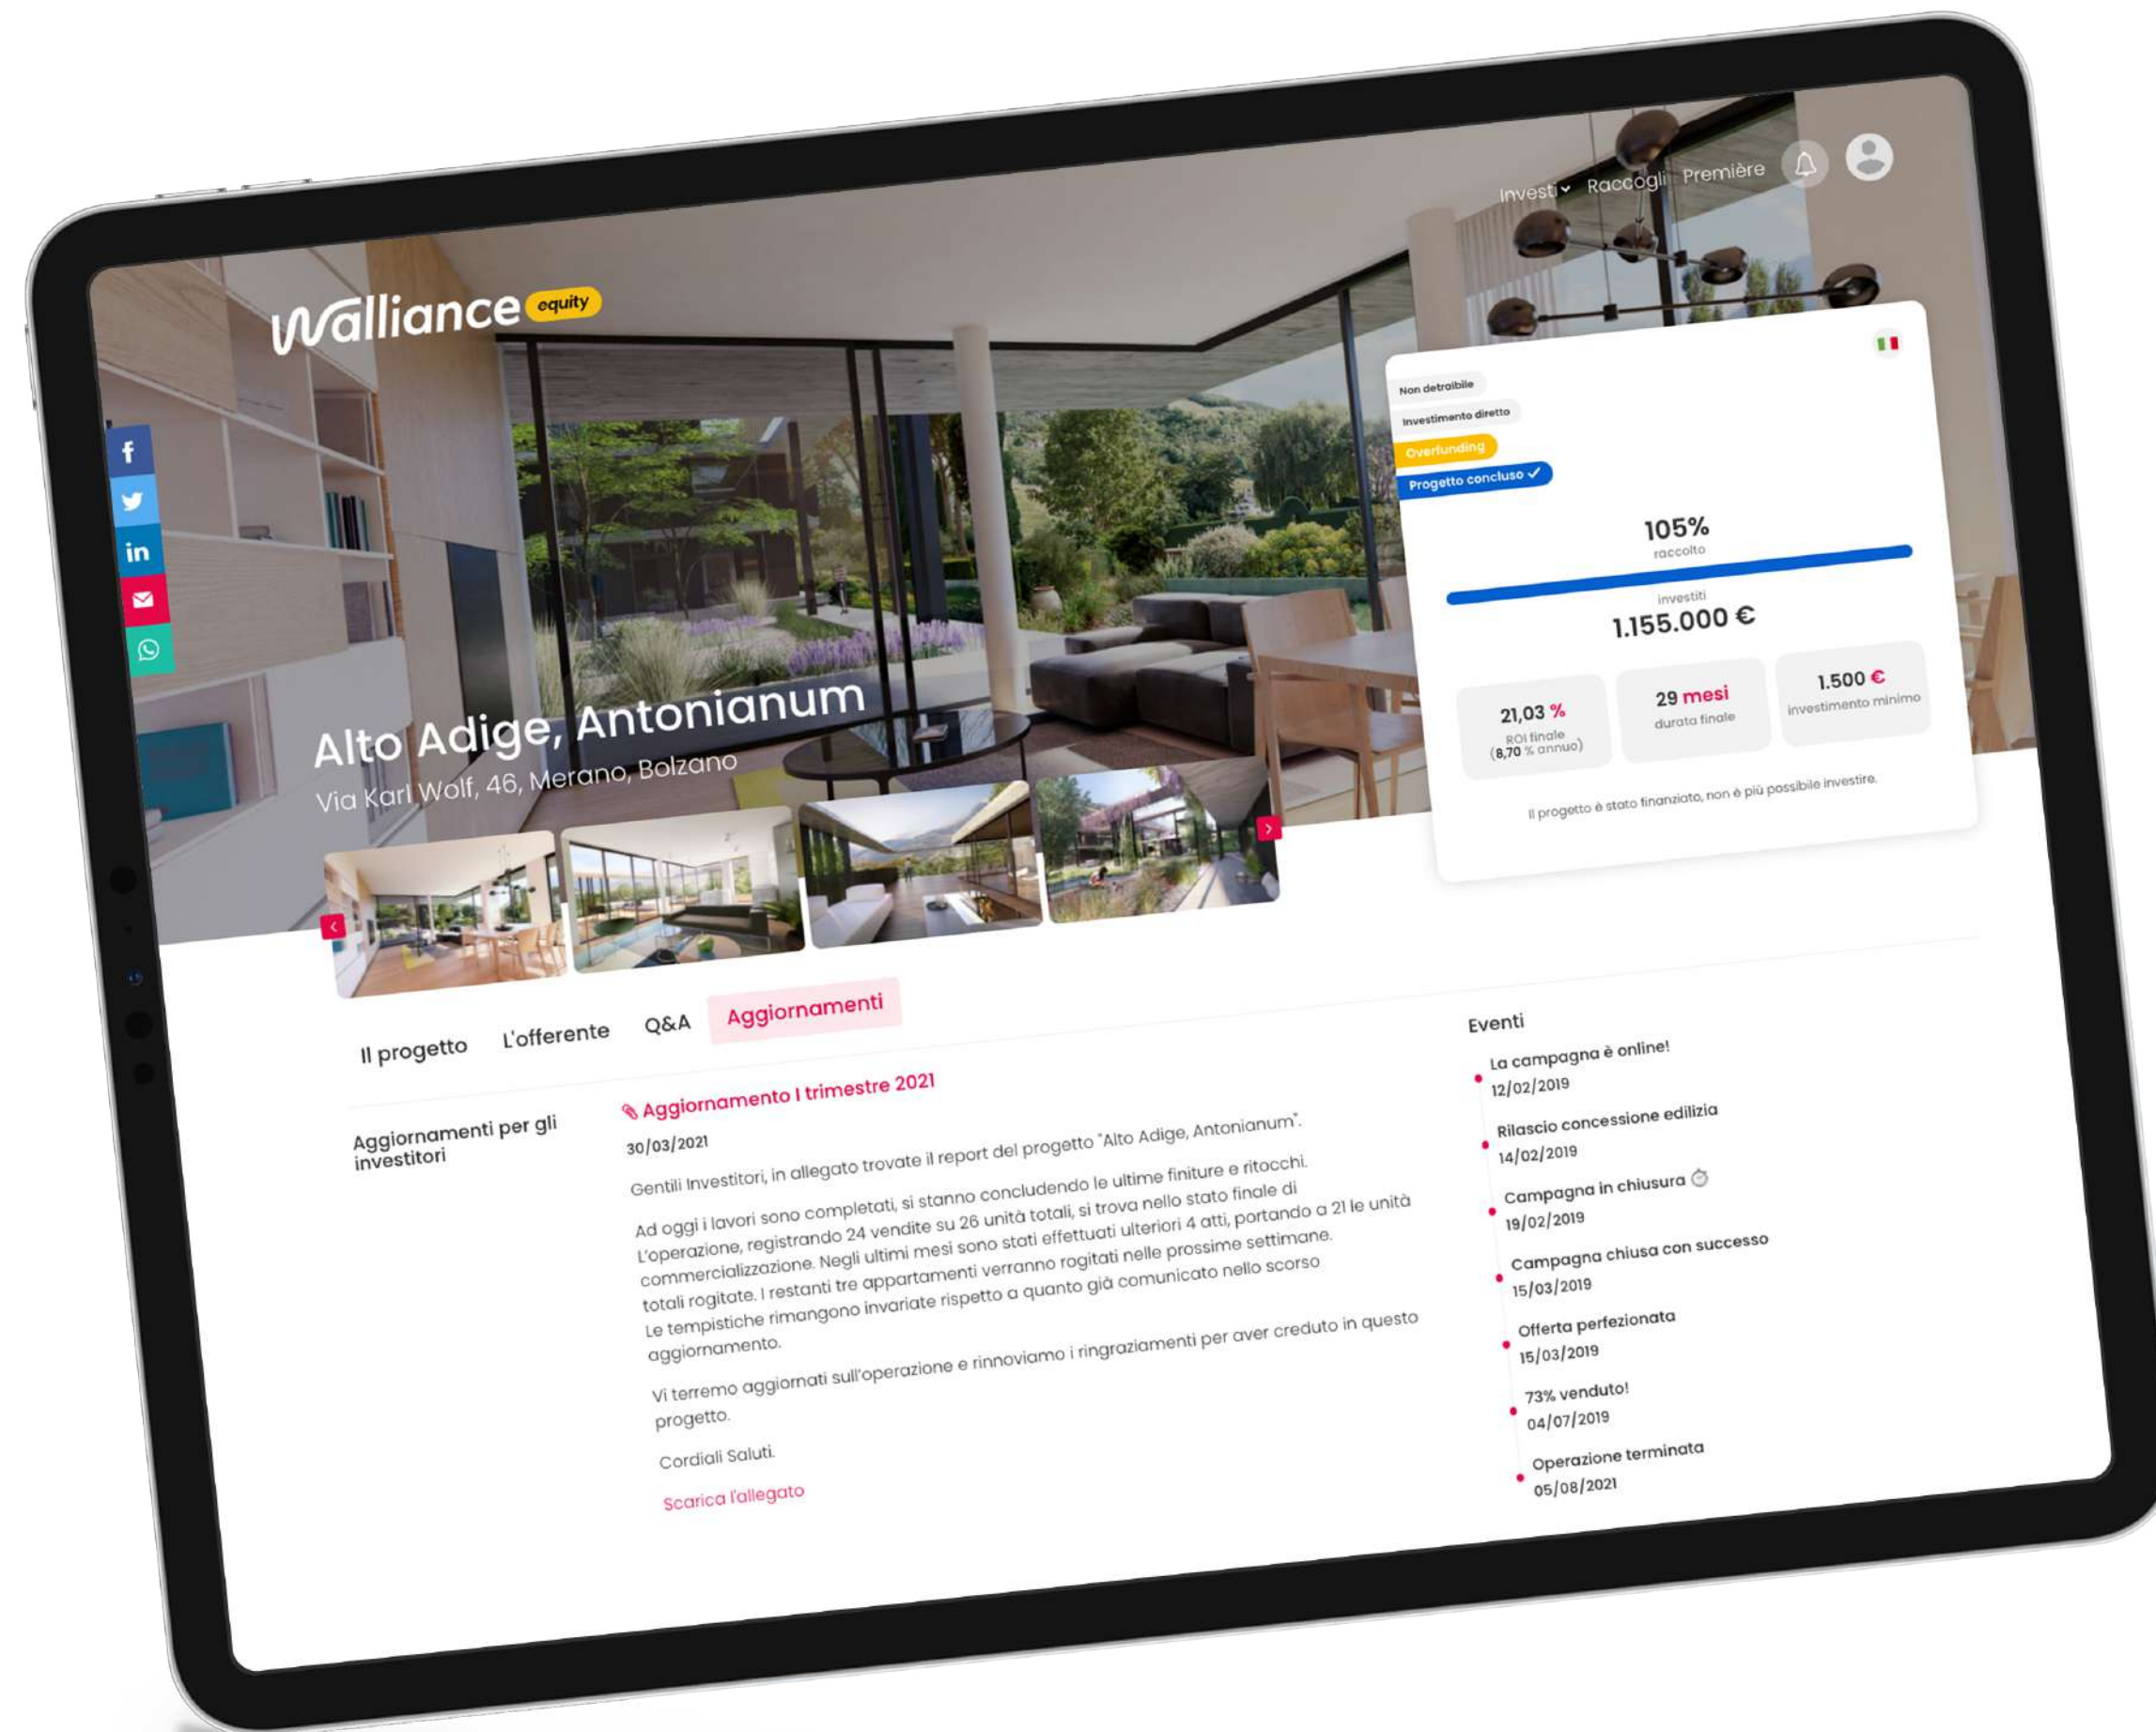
Investi Raccogli Première

walliance equity

Alto Adige, Antonianum
Via Karl Wolf, 46, Merano, Bolzano

Non detraibile
Investimento diretto
Overfunding
Progetto concluso ✓

105%
raccolto

investiti
1.155.000 €

21,03 %
ROI finale
(8,70 % annuo)

29 mesi
durata finale

1.500 €
investimento minimo

Il progetto è stato finanziato, non è più possibile investire.

Il progetto L'offerente Q&A Aggiornamenti

Aggiornamenti per gli investitori

Aggiornamento I trimestre 2021
30/03/2021

Gentili Investitori, in allegato trovate il report del progetto "Alto Adige, Antonianum".

Ad oggi i lavori sono completati, si stanno concludendo le ultime finiture e ritocchi. L'operazione, registrando 24 vendite su 26 unità totali, si trova nello stato finale di commercializzazione. Negli ultimi mesi sono stati effettuati ulteriori 4 atti, portando a 21 le unità totali rogitate. I restanti tre appartamenti verranno rogitati nelle prossime settimane. Le tempistiche rimangono invariate rispetto a quanto già comunicato nello scorso aggiornamento.

Vi terremo aggiornati sull'operazione e rinnoviamo i ringraziamenti per aver creduto in questo progetto.

Cordiali Saluti.

Scarica l'allegato

Eventi
La campagna è online!
12/02/2019
Rilascio concessione edilizia
14/02/2019
Campagna in chiusura
19/02/2019
Campagna chiusa con successo
15/03/2019
Offerta perfezionata
15/03/2019
73% venduto!
04/07/2019
Operazione terminata
05/08/2021